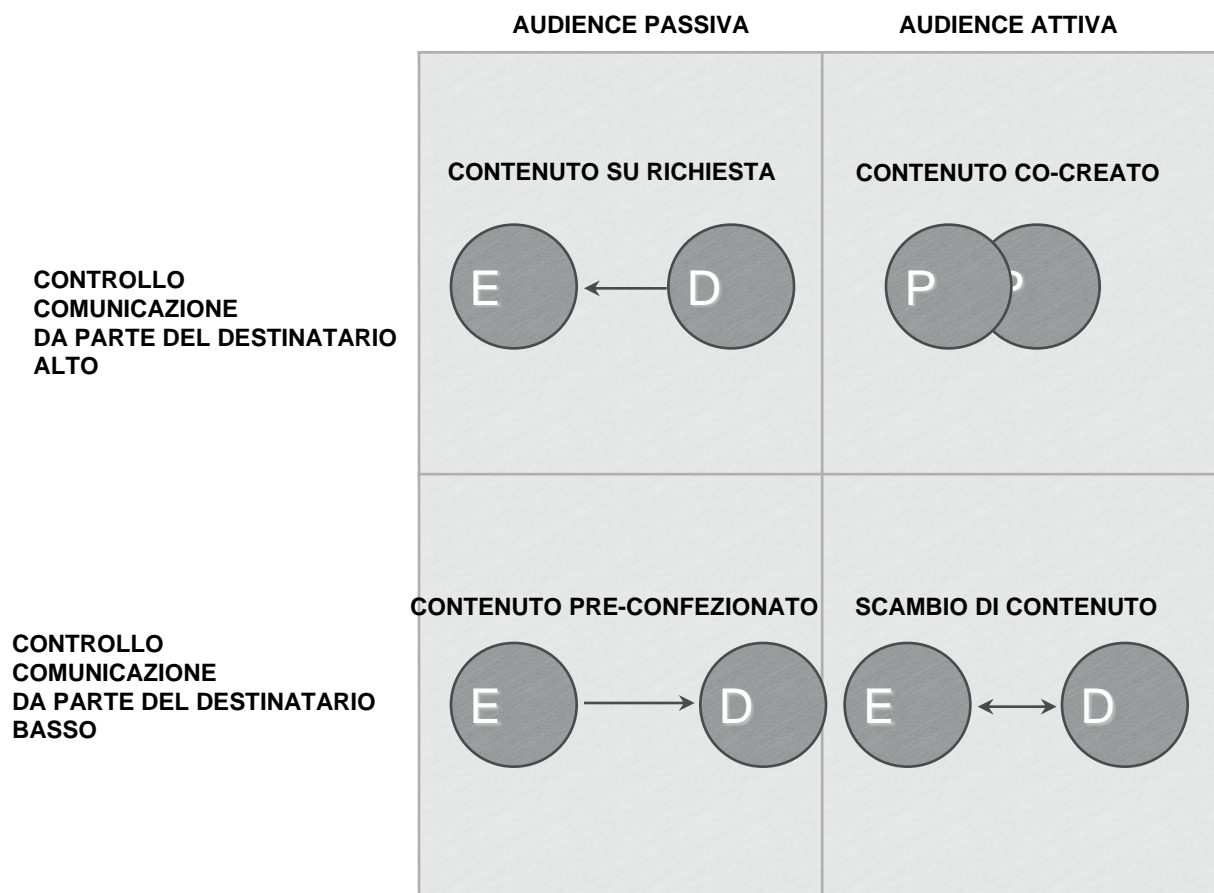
| | AUDIENCE PASSIVA | AUDIENCE ATTIVA |
|---|---|---|
| CONTROLLO COMUNICAZIONE DA PARTE DEL DESTINATARIO ALTO | CONTENUTO SU RICHIESTA<br>E D | CONTENUTO CO-CREATO<br>P P |
| CONTROLLO COMUNICAZIONE DA PARTE DEL DESTINATARIO BASSO | CONTENUTO PRE-CONFEZIONATO<br>E D | SCAMBIO DI CONTENUTO<br>E D |